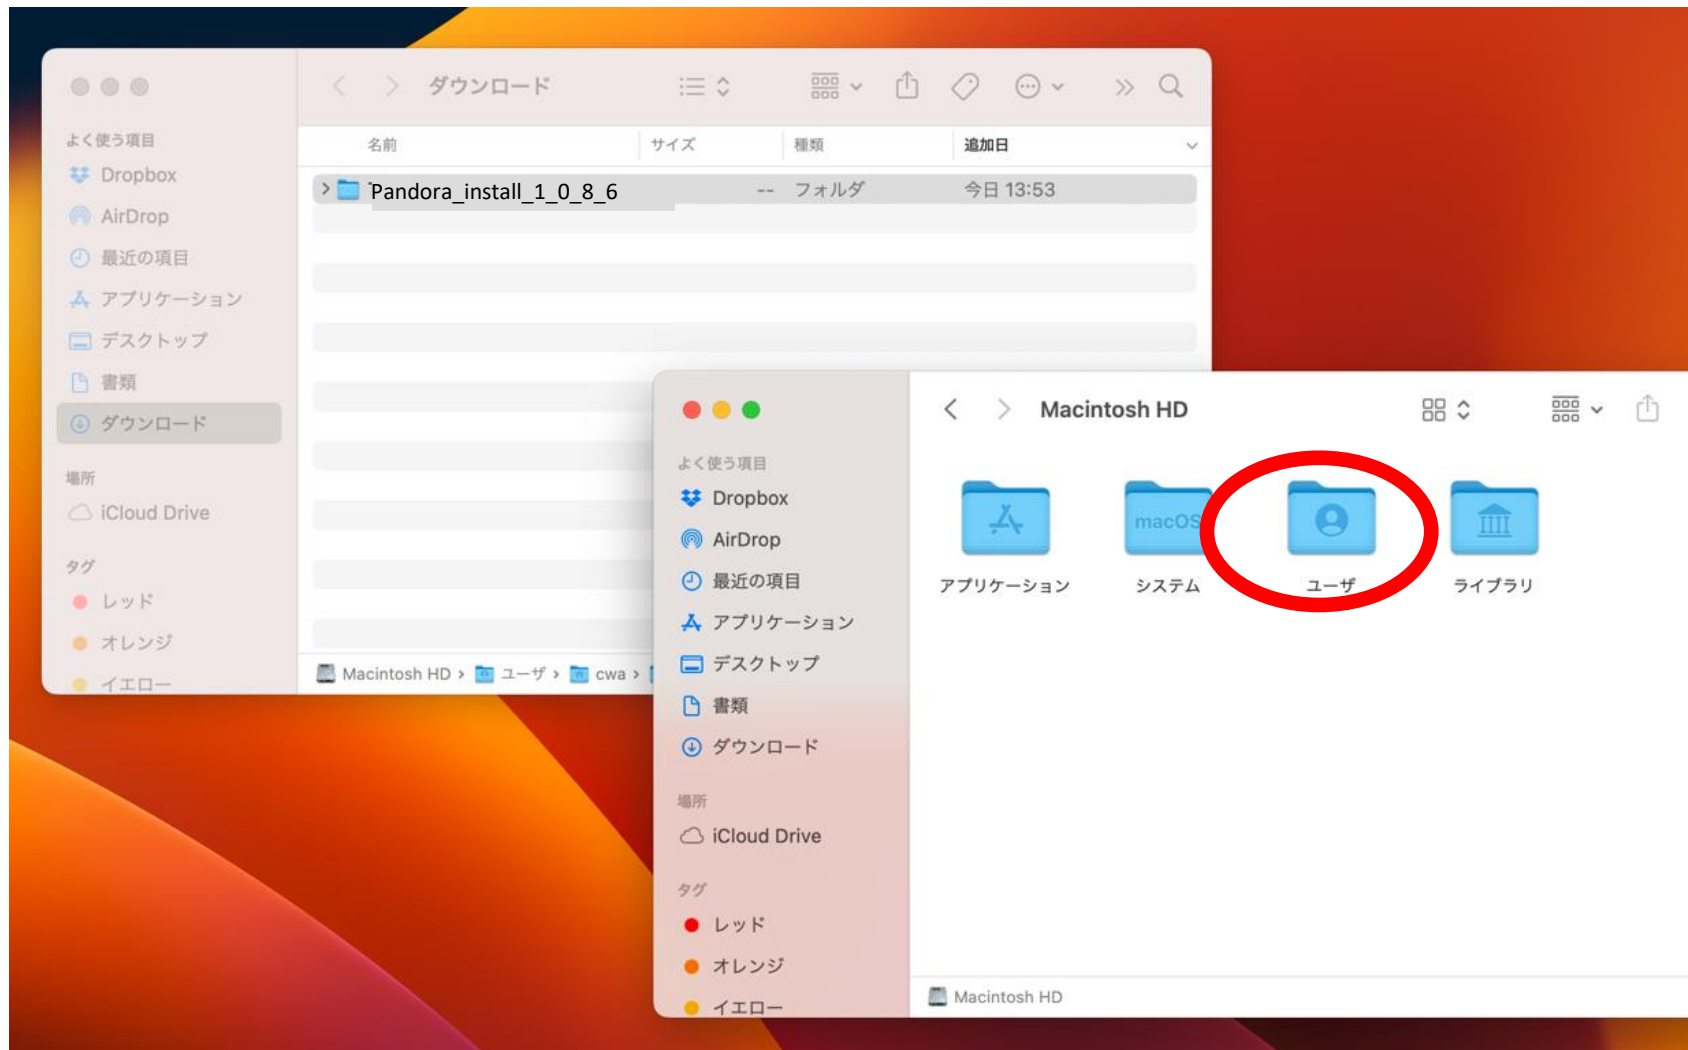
ダウンロード

よく使う項目
Dropbox
AirDrop
最近の項目
アプリケーション
デスクトップ
書類
ダウンロード
場所
iCloud Drive
タグ
レッド
オレンジ
イエロー

| 名前 | サイズ | 種類 | 追加日 |
|---|---|---|---|
| Pandora_install_1_0_8_6 | -- | フォルダ | 今日 13:53 |

Macintosh HD › ユーザ › cwa ›

Macintosh HD

よく使う項目
Dropbox
AirDrop
最近の項目
アプリケーション
デスクトップ
書類
ダウンロード
場所
iCloud Drive
タグ
レッド
オレンジ
イエロー

アプリケーション
macOS
システム
ユーザ
ライブラリ

Macintosh HD